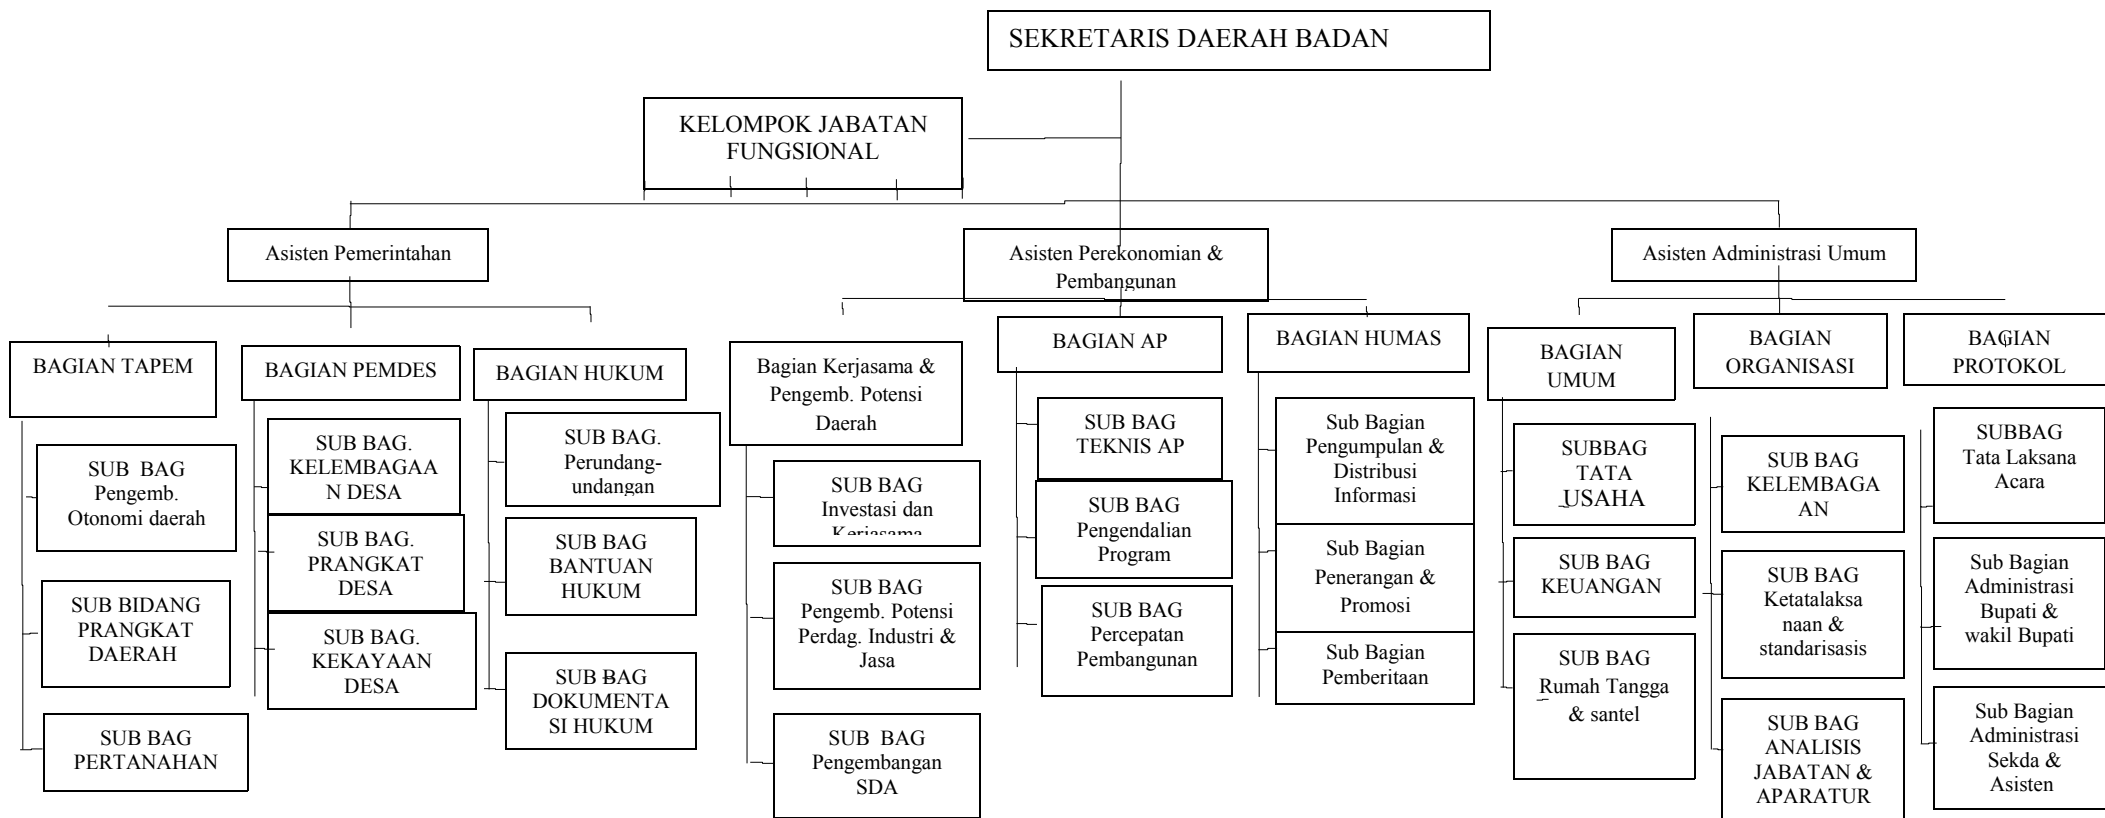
SEKRETARIS DAERAH BADAN

KELOMPOK JABATAN FUNGSIONAL

Asisten Pemerintahan

Asisten Perekonomian & Pembangunan

Asisten Administrasi Umum

BAGIAN TAPEM

SUB BAG Pengemb. Otonomi daerah

SUB BIDANG PRANGKAT DAERAH

SUB BAG PERTANAHAN

BAGIAN PEMDES

SUB BAG. KELEMBAGAAN DESA

SUB BAG. PRANGKAT DESA

SUB BAG. KEKAYAAN DESA

BAGIAN HUKUM

SUB BAG. Perundang-undangan

SUB BAG BANTUAN HUKUM

SUB BAG DOKUMENTASI HUKUM

Bagian Kerjasama & Pengemb. Potensi Daerah

SUB BAG Investasi dan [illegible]

SUB BAG Pengemb. Potensi Perdag. Industri & Jasa

SUB BAG Pengembangan SDA

BAGIAN AP

SUB BAG TEKNIS AP

SUB BAG Pengendalian Program

SUB BAG Percepatan Pembangunan

BAGIAN HUMAS

Sub Bagian Pengumpulan & Distribusi Informasi

Sub Bagian Penerangan & Promosi

Sub Bagian Pemberitaan

BAGIAN UMUM

SUBBAG TATA USAHA

SUB BAG KEUANGAN

SUB BAG Rumah Tangga & santel

BAGIAN ORGANISASI

SUB BAG KELEMBAGAAN

SUB BAG Ketatalaksanaan & standarisasis

SUB BAG ANALISIS JABATAN & APARATUR

BAGIAN PROTOKOL

SUBBAG Tata Laksana Acara

Sub Bagian Administrasi Bupati & wakil Bupati

Sub Bagian Administrasi Sekda & Asisten